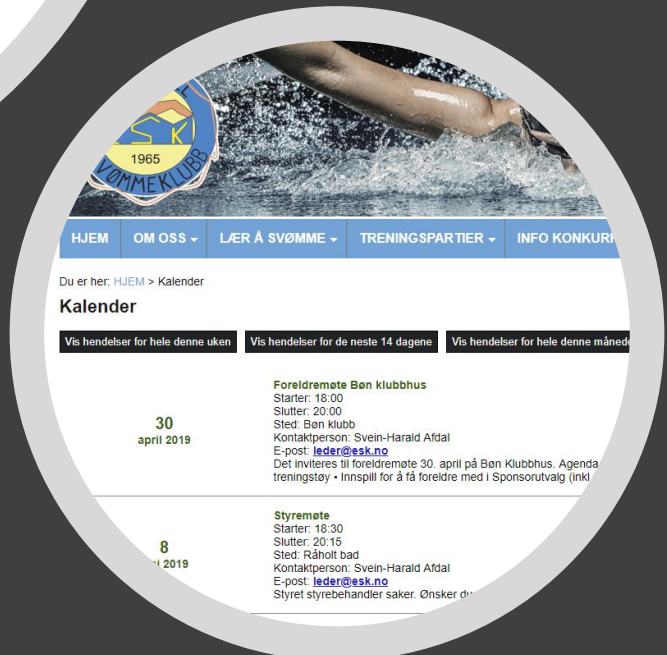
ESK
1965
SVØMMEKLUBB

HJEM OM OSS LÆR Å SVØMME TRENINGSPARTIER INFO KONKURR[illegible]

Du er her: HJEM > Kalender

Kalender

Vis hendelser for hele denne uken | Vis hendelser for de neste 14 dagene | Vis hendelser for hele denne måned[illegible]

30
april 2019

Foreldremøte Bøn klubbhus
Starter: 18:00
Slutter: 20:00
Sted: Bøn klubb
Kontaktperson: Svein-Harald Afdal
E-post: leder@esk.no
Det inviteres til foreldremøte 30. april på Bøn Klubbhus. Agenda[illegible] treningstøy • Innspill for å få foreldre med i Sponsorutvalg (inkl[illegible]

8
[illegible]i 2019

Styremøte
Starter: 18:30
Slutter: 20:15
Sted: Råholt bad
Kontaktperson: Svein-Harald Afdal
E-post: leder@esk.no
Styret styrebehandler saker. Ønsker du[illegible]